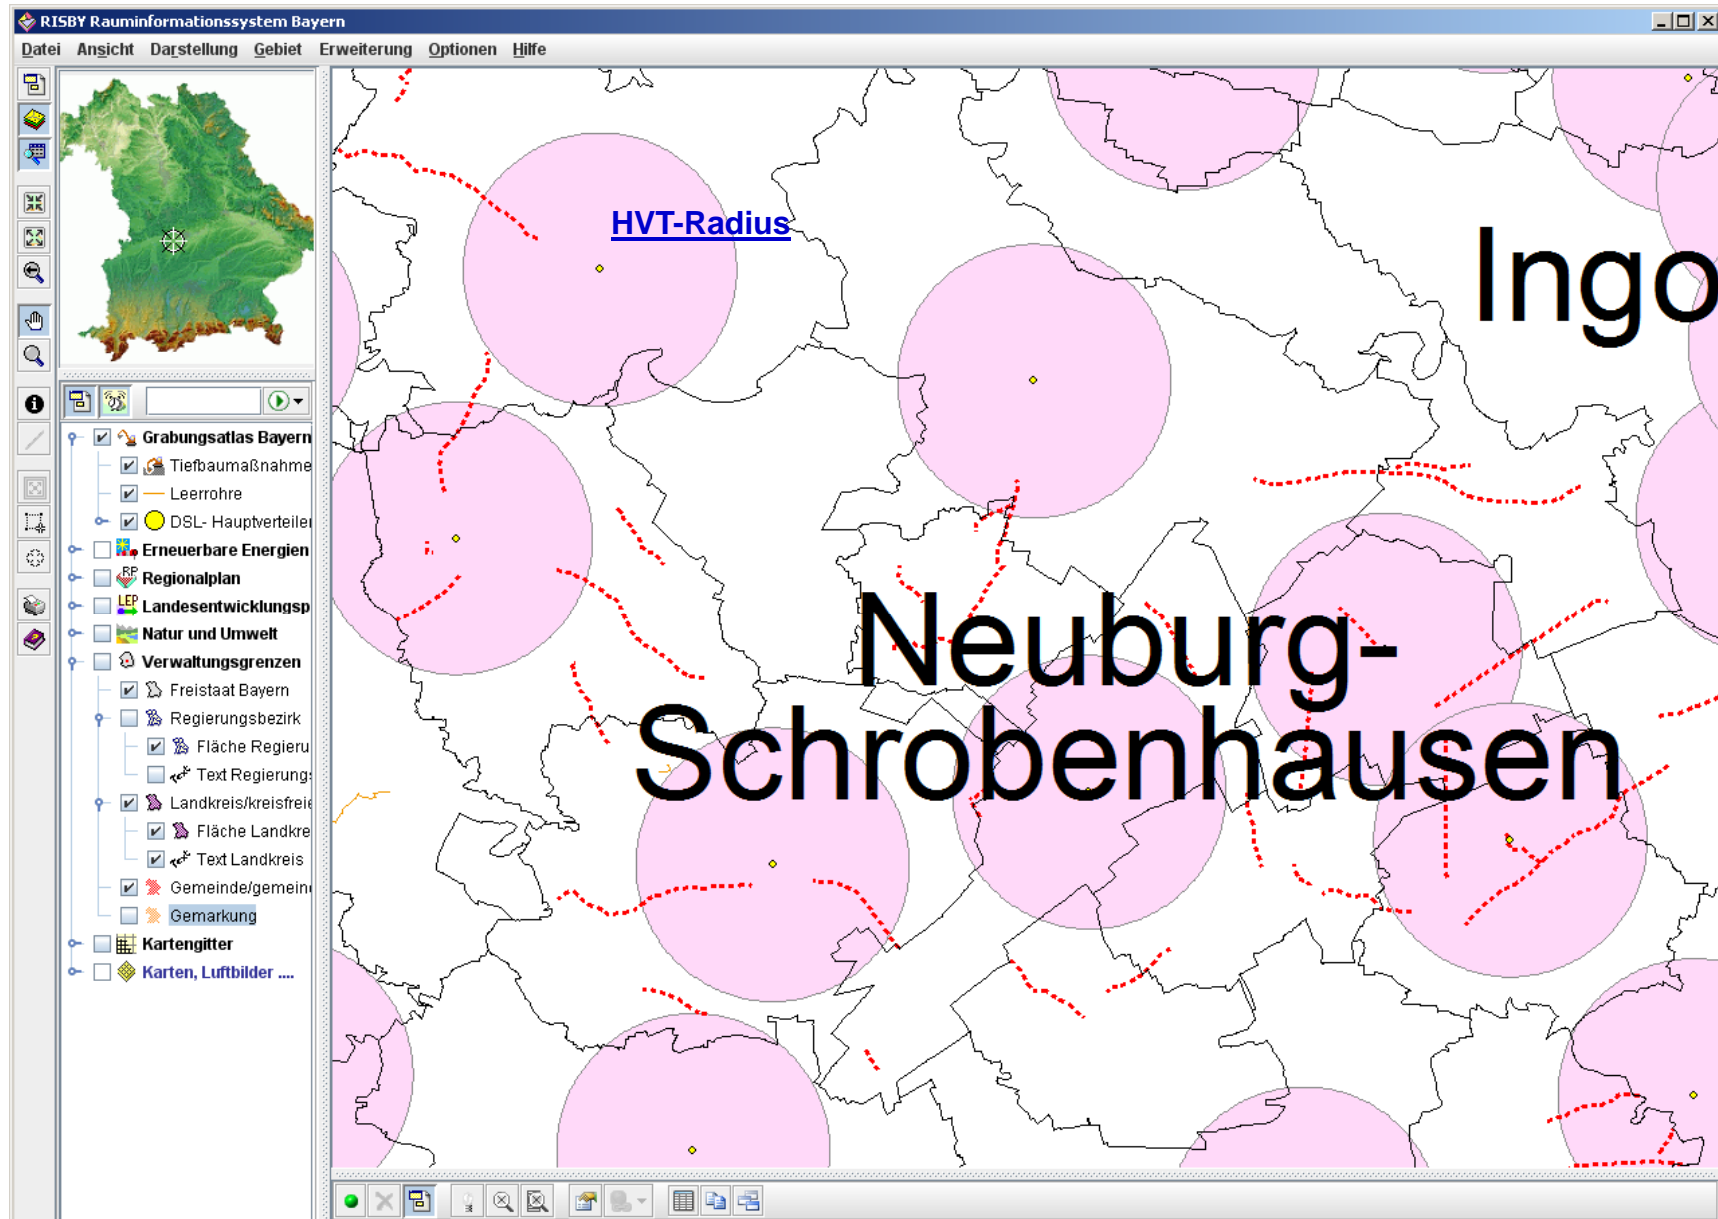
RISBY Rauminformationssystem Bayern

Datei Ansicht Darstellung Gebiet Erweiterung Optionen Hilfe

Grabungsatlas Bayern
Tiefbaumaßnahme
Leerrohre
DSL- Hauptverteiler
Erneuerbare Energien
Regionalplan
Landesentwicklungsp
Natur und Umwelt
Verwaltungsgrenzen
Freistaat Bayern
Regierungsbezirk
Fläche Regieru
Text Regierungs
Landkreis/kreisfreie
Fläche Landkre
Text Landkreis
Gemeinde/gemein
Gemarkung
Kartengitter
Karten, Luftbilder ....

HVT-Radius

Ingo

Neuburg-Schrobenhausen